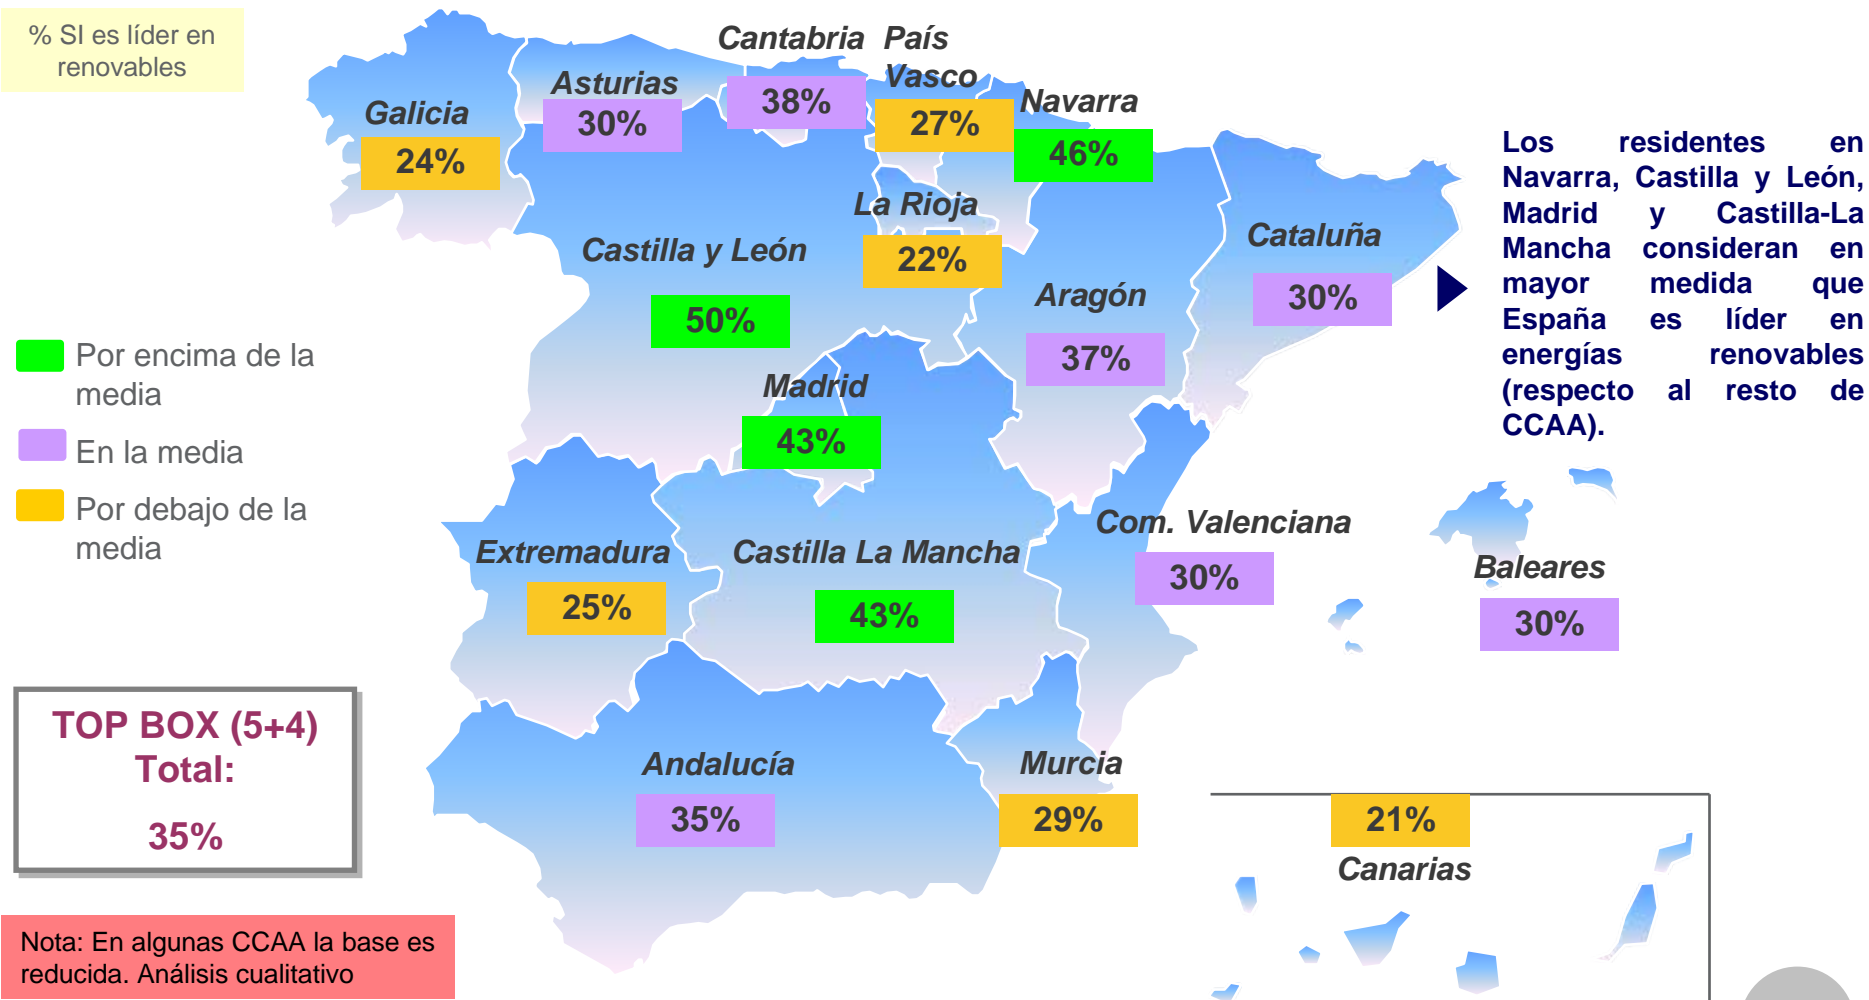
% SI es líder en renovables

Galicia
24%

Asturias
30%

Cantabria
38%

País Vasco
27%

Navarra
46%

La Rioja
22%

Castilla y León
50%

Cataluña
30%

Aragón
37%

Madrid
43%

Extremadura
25%

Castilla La Mancha
43%

Com. Valenciana
30%

Baleares
30%

Andalucía
35%

Murcia
29%

21%
Canarias

Por encima de la media
En la media
Por debajo de la media

TOP BOX (5+4)
Total:
35%

Nota: En algunas CCAA la base es reducida. Análisis cualitativo

Los residentes en Navarra, Castilla y León, Madrid y Castilla-La Mancha consideran en mayor medida que España es líder en energías renovables (respecto al resto de CCAA).